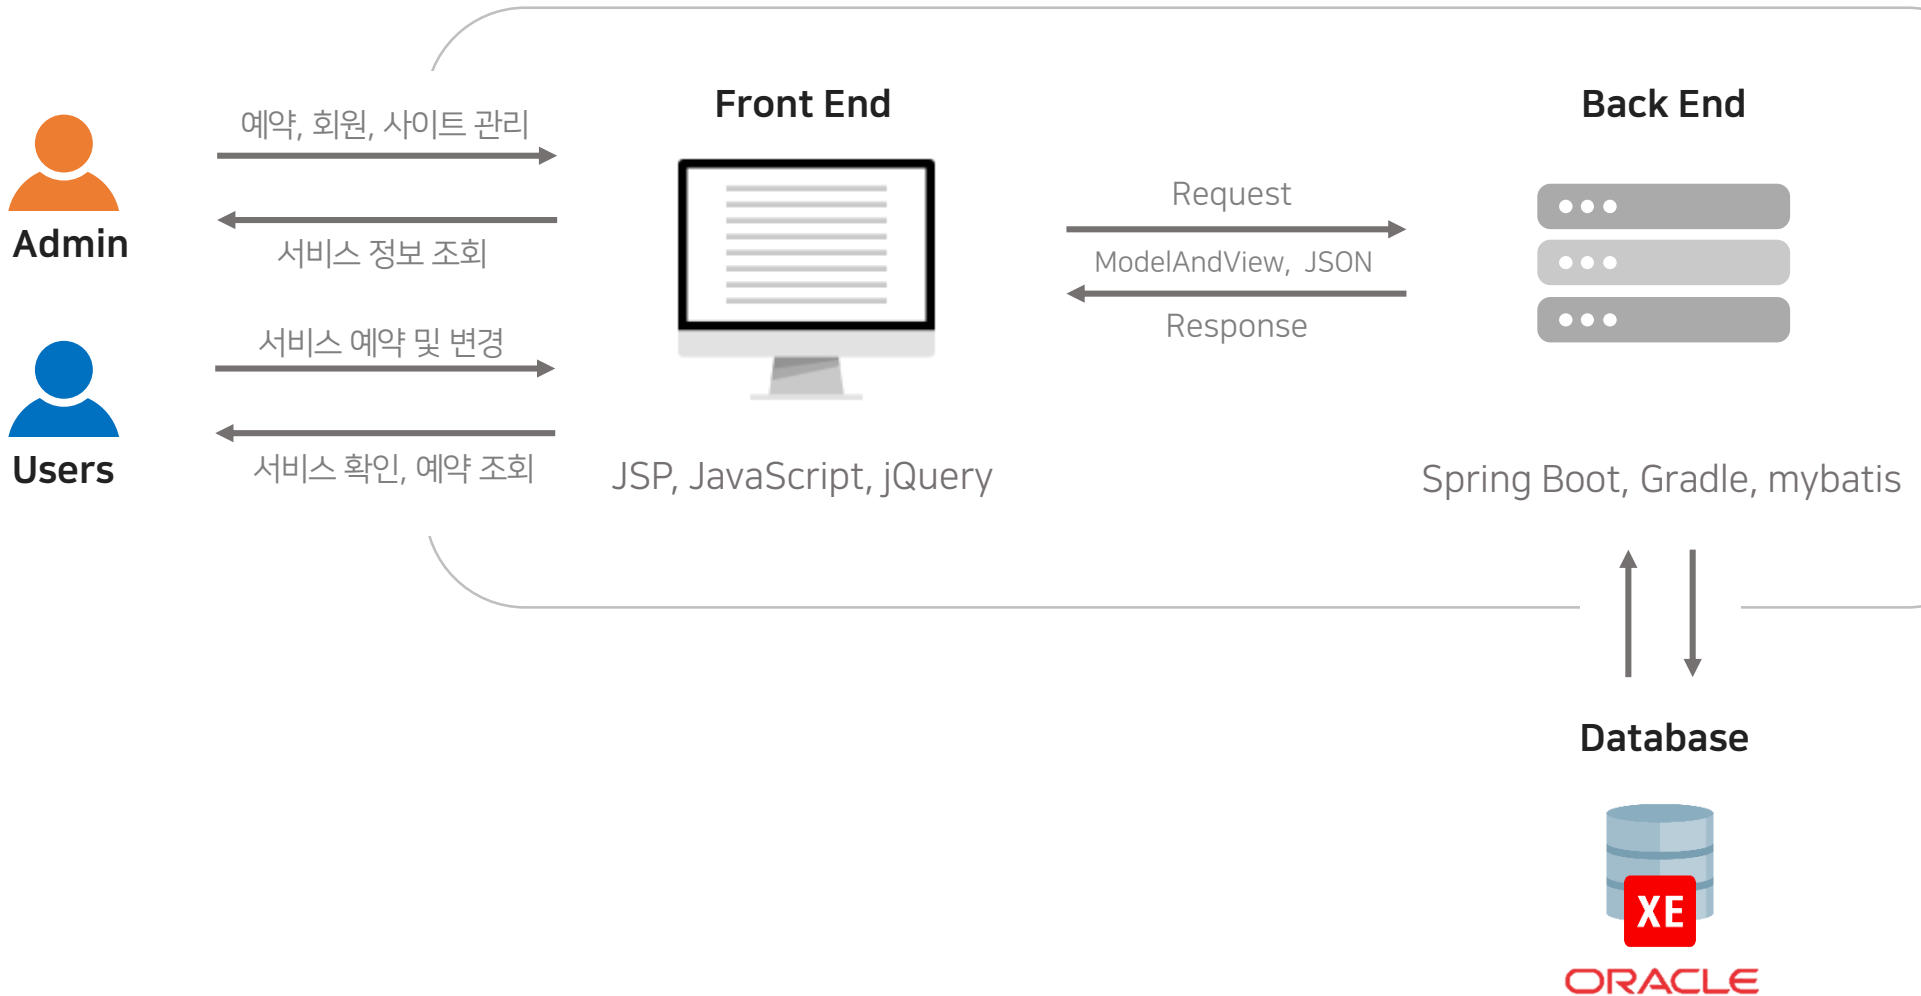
Admin

예약, 회원, 사이트 관리

서비스 정보 조회

Users

서비스 예약 및 변경

서비스 확인, 예약 조회

Front End

JSP, JavaScript, jQuery

Request

ModelAndView, JSON

Response

Back End

Spring Boot, Gradle, mybatis

Database

XE

ORACLE